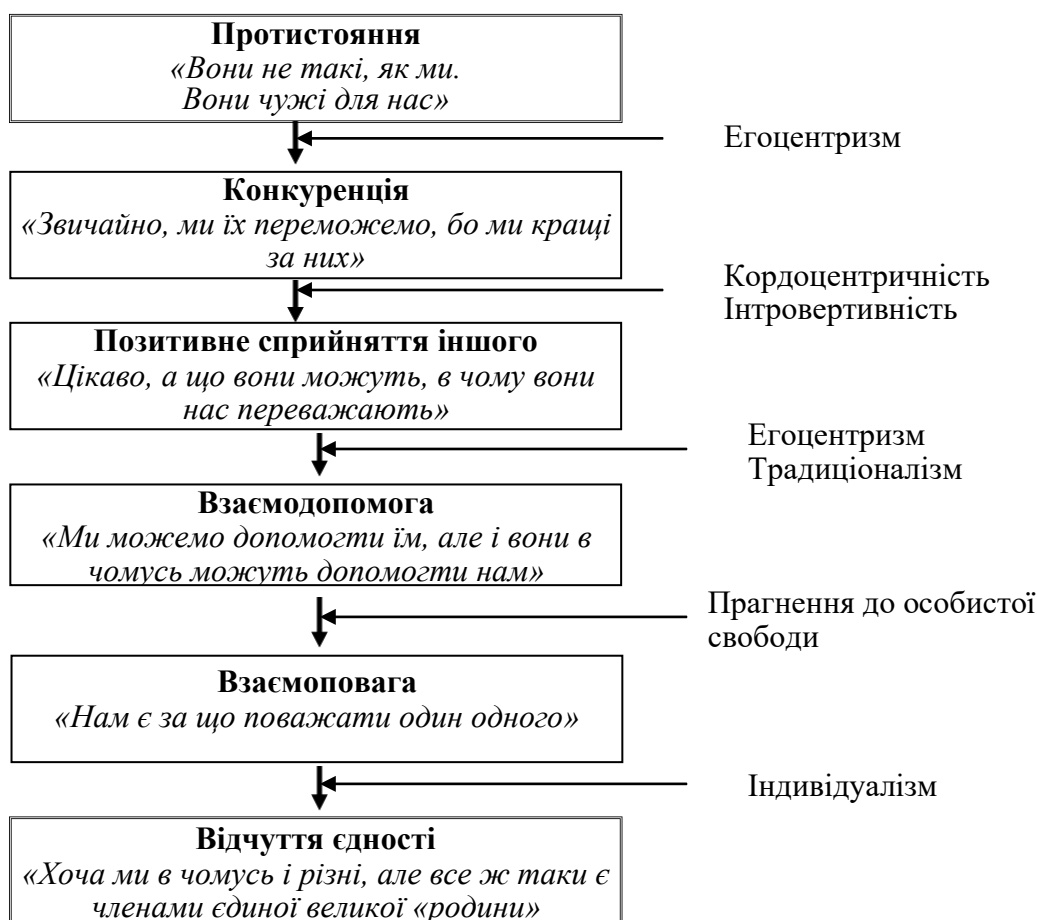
**Протистояння**
*«Вони не такі, як ми. Вони чужі для нас»*

Егоцентризм

**Конкуренція**
*«Звичайно, ми їх переможемо, бо ми кращі за них»*

Кордоцентричність
Інтровертивність

**Позитивне сприйняття іншого**
*«Цікаво, а що вони можуть, в чому вони нас переважають»*

Егоцентризм
Традиціоналізм

**Взаємодопомога**
*«Ми можемо допомогти їм, але і вони в чомусь можуть допомогти нам»*

Прагнення до особистої свободи

**Взаємоповага**
*«Нам є за що поважати один одного»*

Індивідуалізм

**Відчуття єдності**
*«Хоча ми в чомусь і різні, але все ж таки є членами єдиної великої «родини»*